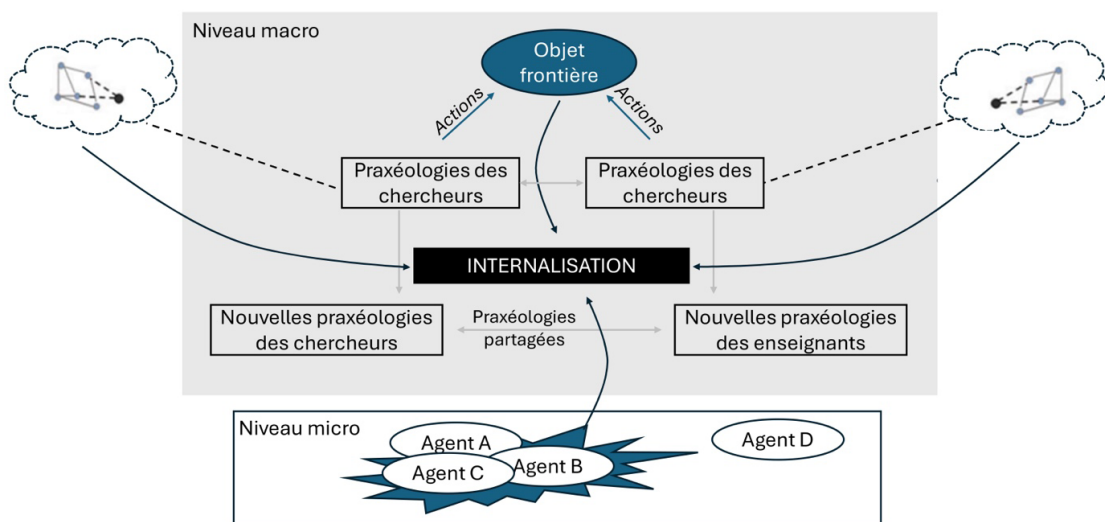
Niveau macro

Objet frontière

Actions

Actions

Praxéologies des chercheurs

Praxéologies des chercheurs

INTERNALISATION

Nouvelles praxéologies des chercheurs

Praxéologies partagées

Nouvelles praxéologies des enseignants

Niveau micro

Agent A

Agent D

Agent C

Agent B